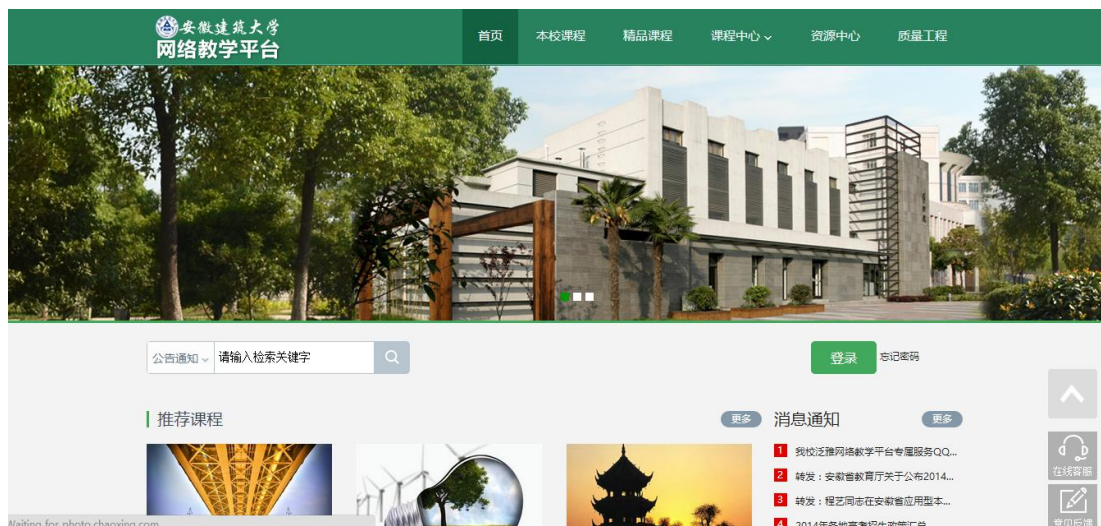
安徽建筑大学
网络教学平台

首页
本校课程
精品课程
课程中心
资源中心
质量工程

公告通知
请输入检索关键字

登录
忘记密码

推荐课程
更多

消息通知
更多

1 我校泛雅网络教学平台专属服务QQ...
2 转发：安徽省教育厅关于公布2014...
3 转发：程艺同志在安徽省应用型本...
4 2014年各地高考招生政策汇总

在线客服
意见反馈

Waiting for photo.chaoxing.com...